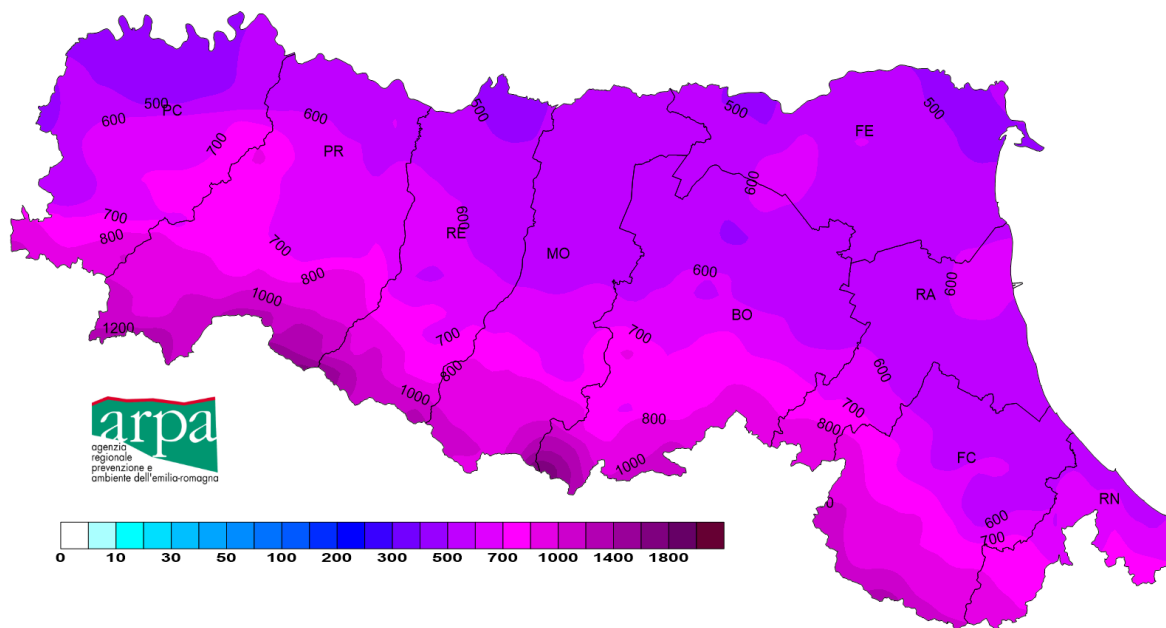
500
PC
600
700
600
PR
500
500
500
FE
600
700
800
700
800
1000
1200
RE
600
MO
600
BO
RA
600
700
600
1000
600
700
800
700
600
1000
800
FC
RN
600
700

arpa
agenzia regionale prevenzione e ambiente dell'emilia-romagna

0 10 30 50 100 200 300 500 700 1000 1400 1800